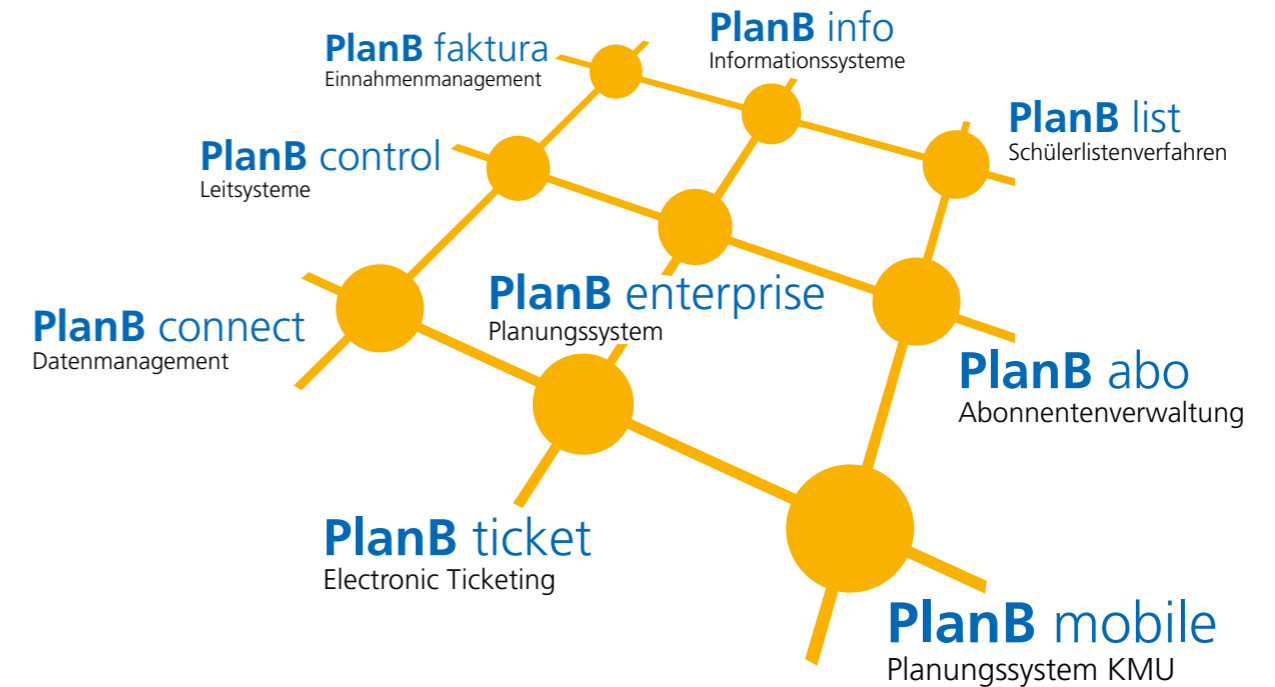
PlanB info
Informationssysteme

PlanB faktura
Einnahmenmanagement

PlanB list
Schülerlistenverfahren

PlanB control
Leitsysteme

PlanB enterprise
Planungssystem

PlanB connect
Datenmanagement

PlanB abo
Abonnentenverwaltung

PlanB ticket
Electronic Ticketing

PlanB mobile
Planungssystem KMU